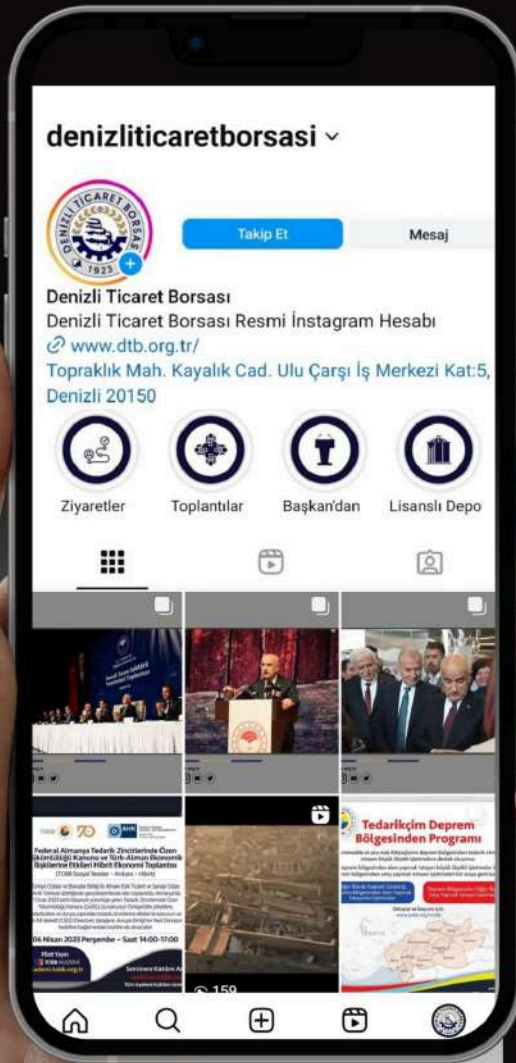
denizliticaretborsasi

DENİZLİ TİCARET BORSASI 1923

Takip Et

Mesaj

Denizli Ticaret Borsası

Denizli Ticaret Borsası Resmi İnstagram Hesabı

www.dtb.org.tr/

Topraklık Mah. Kayalık Cad. Ulu Çarşı İş Merkezi Kat:5, Denizli 20150

Ziyaretler

Toplantılar

Başkan'dan

Lisanslı Depo

Federal Almanya Tedarik Zincirlerinde Özen Yükümlülüğü Kanunu ve Türk-Alman Ekonomik İlişkilerine Etkileri Hibrit Ekonomi Toplantısı

06 Nisan 2023 Perşembe – Saat 14:00-17:00

Tedarikçim Deprem Bölgesinden Programı

159